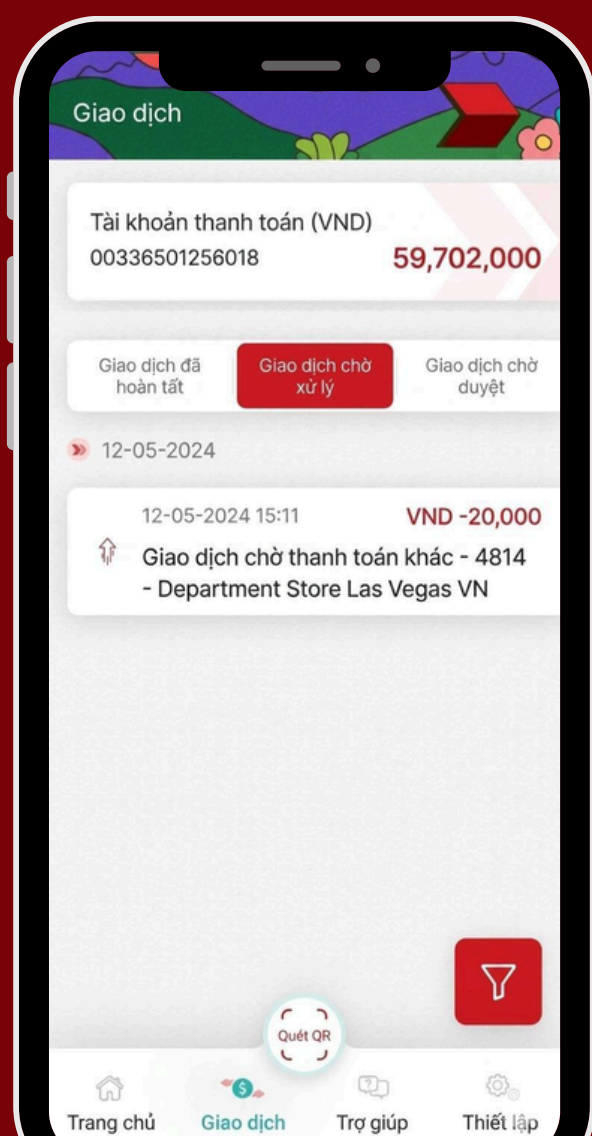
Giao dịch

Tài khoản thanh toán (VND)
00336501256018
59,702,000

Giao dịch đã hoàn tất
Giao dịch chờ xử lý
Giao dịch chờ duyệt

12-05-2024

12-05-2024 15:11
VND -20,000
Giao dịch chờ thanh toán khác - 4814 - Department Store Las Vegas VN

Quét QR

Trang chủ
Giao dịch
Trợ giúp
Thiết lập